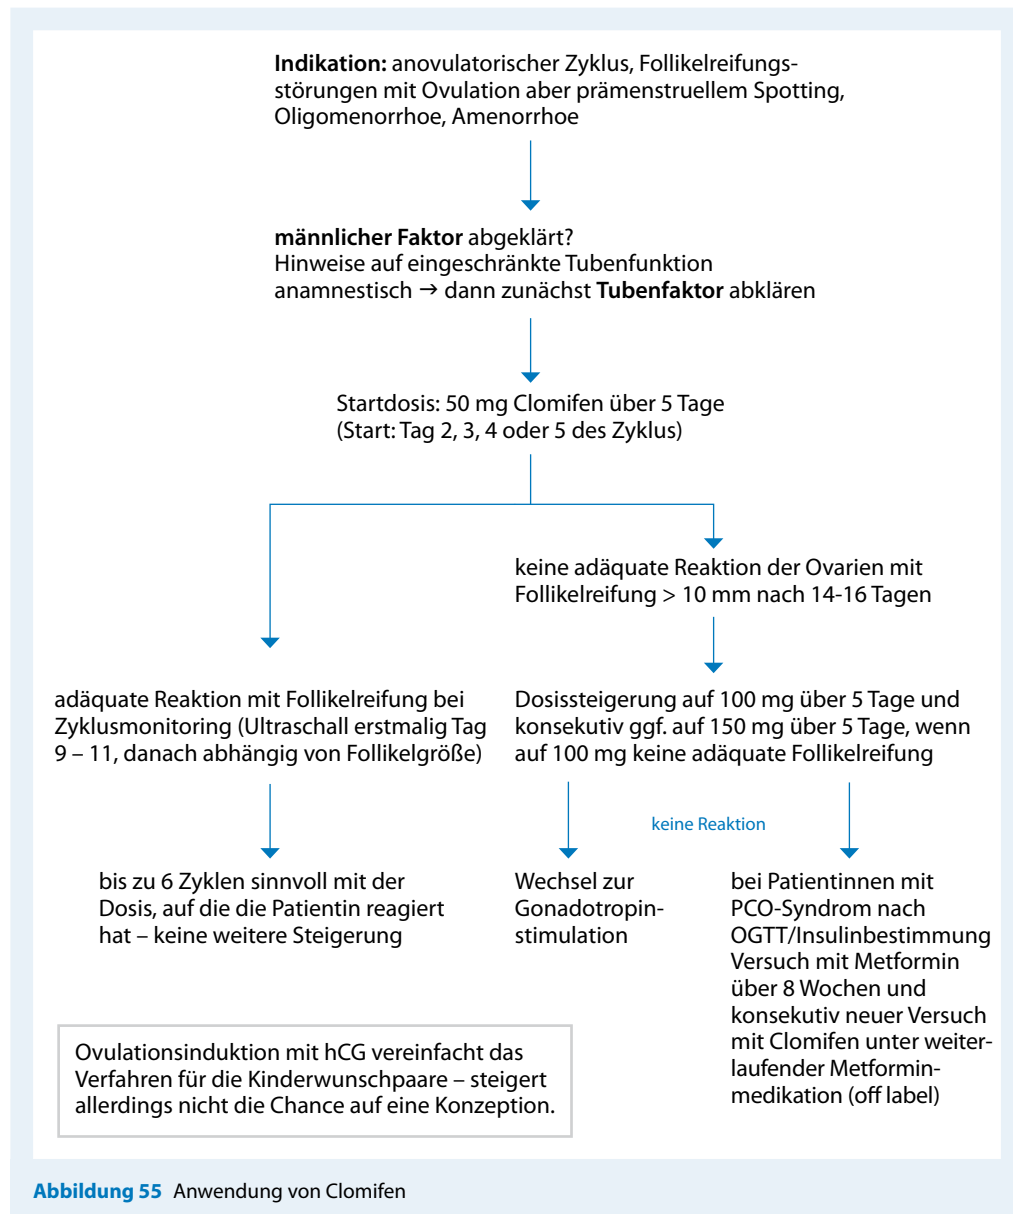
**Indikation:** anovulatorischer Zyklus, Follikelreifungsstörungen mit Ovulation aber prämenstruellem Spotting, Oligomenorrhoe, Amenorrhoe

**männlicher Faktor** abgeklärt?
Hinweise auf eingeschränkte Tubenfunktion anamnestisch → dann zunächst **Tubenfaktor** abklären

Startdosis: 50 mg Clomifen über 5 Tage
(Start: Tag 2, 3, 4 oder 5 des Zyklus)

keine adäquate Reaktion der Ovarien mit Follikelreifung > 10 mm nach 14-16 Tagen

adäquate Reaktion mit Follikelreifung bei Zyklusmonitoring (Ultraschall erstmalig Tag 9 – 11, danach abhängig von Follikelgröße)

Dosissteigerung auf 100 mg über 5 Tage und konsekutiv ggf. auf 150 mg über 5 Tage, wenn auf 100 mg keine adäquate Follikelreifung

keine Reaktion

bis zu 6 Zyklen sinnvoll mit der Dosis, auf die die Patientin reagiert hat – keine weitere Steigerung

Wechsel zur Gonadotropinstimulation

bei Patientinnen mit PCO-Syndrom nach OGTT/Insulinbestimmung Versuch mit Metformin über 8 Wochen und konsekutiv neuer Versuch mit Clomifen unter weiterlaufender Metforminmedikation (off label)

Ovulationsinduktion mit hCG vereinfacht das Verfahren für die Kinderwunschpaare – steigert allerdings nicht die Chance auf eine Konzeption.

**Abbildung 55** Anwendung von Clomifen